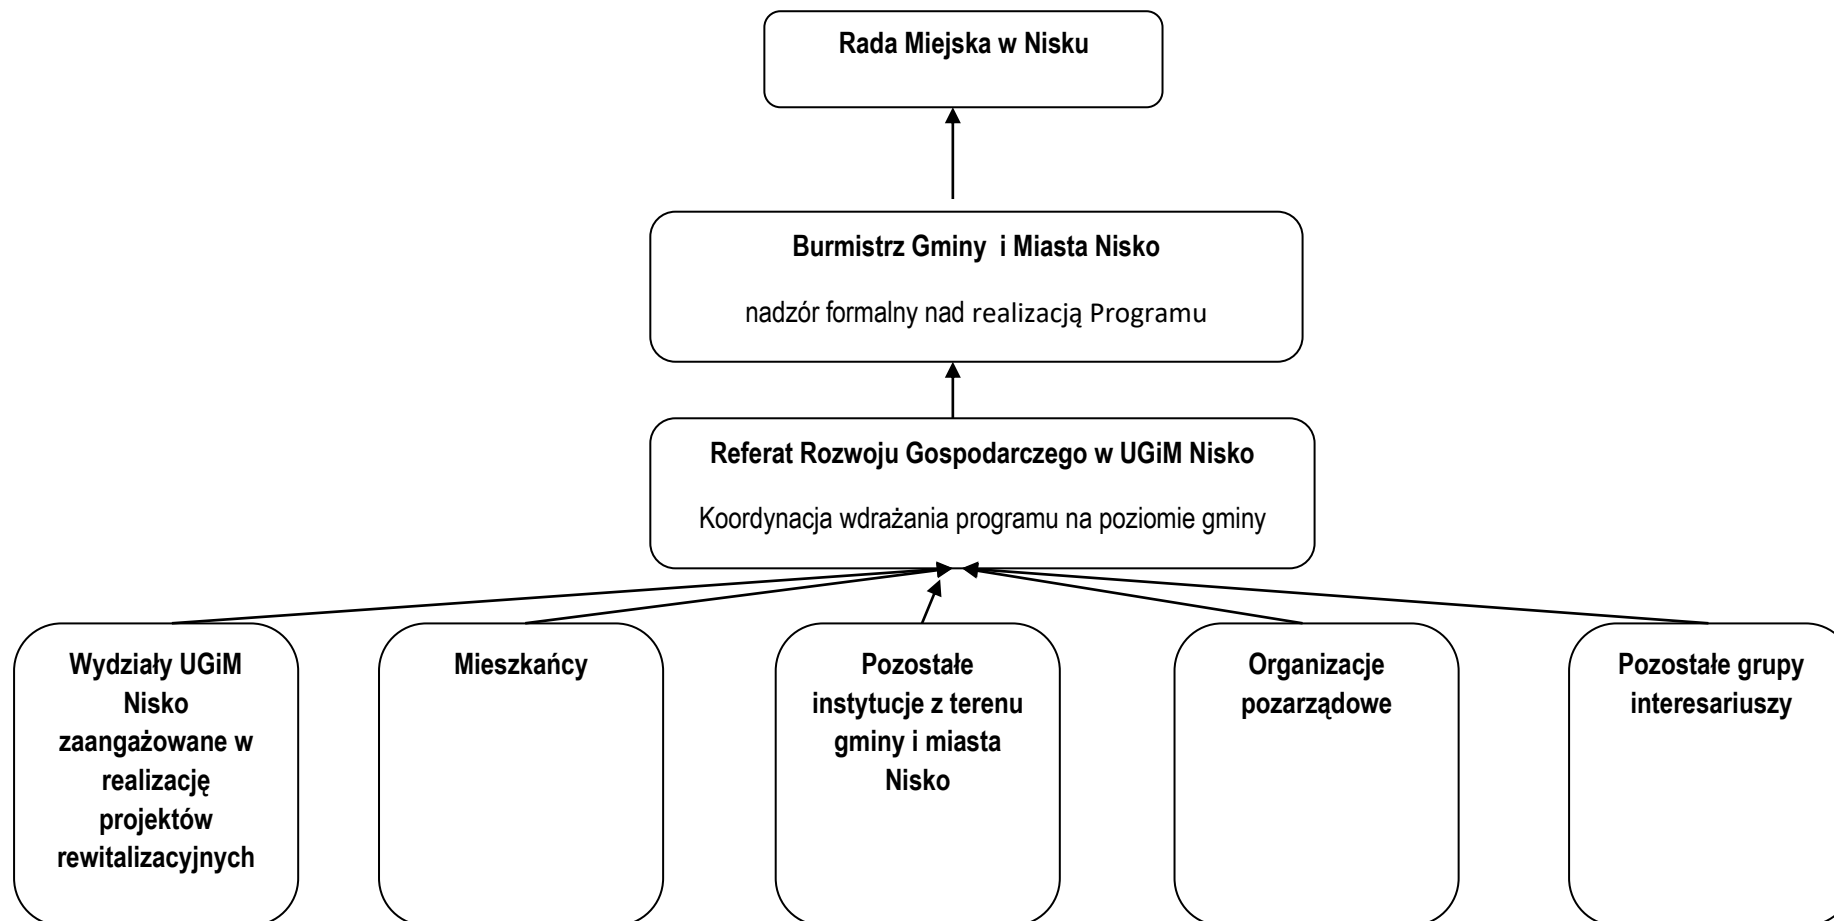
Rada Miejska w Nisku

Burmistrz Gminy i Miasta Nisko

nadzór formalny nad realizacją Programu

Referat Rozwoju Gospodarczego w UGiM Nisko

Koordynacja wdrażania programu na poziomie gminy

Wydziały UGiM Nisko zaangażowane w realizację projektów rewitalizacyjnych

Mieszkańcy

Pozostałe instytucje z terenu gminy i miasta Nisko

Organizacje pozarządowe

Pozostałe grupy interesariuszy